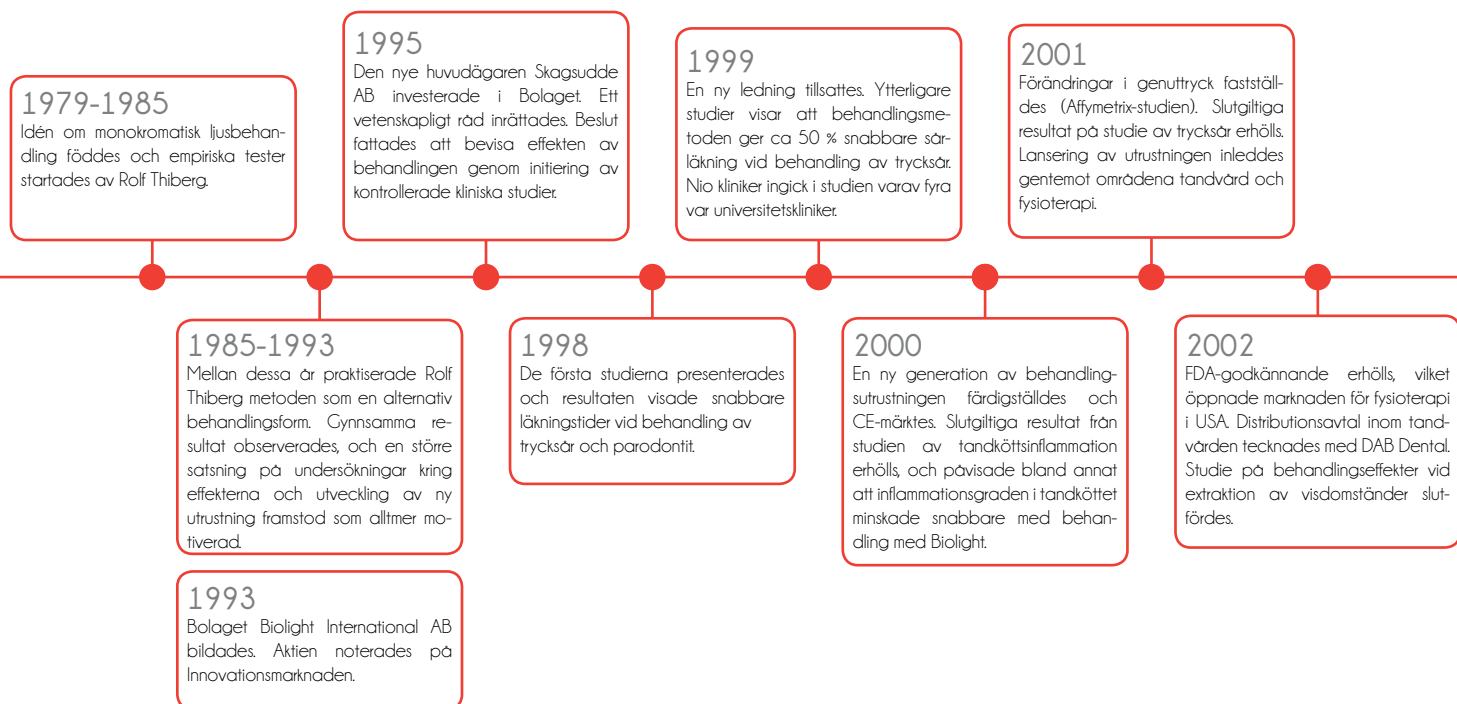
1979-1985
Idén om monokromatisk ljusbehandling föddes och empiriska tester startades av Rolf Thiberg.

1985-1993
Mellan dessa år praktiserade Rolf Thiberg metoden som en alternativ behandlingsform. Gynnsamma resultat observerades, och en större satsning på undersökningar kring effekterna och utveckling av ny utrustning framstod som alltmer motiverad.

1993
Bolaget Biolight International AB bildades. Aktien noterades på Innovationsmarknaden.

1995
Den nye huvudägaren Skagsudde AB investerade i Bolaget. Ett vetenskapligt råd inrättades. Beslut fattades att bevisa effekten av behandlingen genom initiering av kontrollerade kliniska studier.

1998
De första studierna presenterades och resultaten visade snabbare läkningstider vid behandling av trycksår och parodontit.

1999
En ny ledning tillsattes. Ytterligare studier visar att behandlingsmetoden ger ca 50 % snabbare sårläkning vid behandling av trycksår. Nio kliniker ingick i studien varav fyra var universitetskliniker.

2000
En ny generation av behandlingsutrustningen färdigställdes och CE-märktes. Slutgiltiga resultat från studien av tandköttsinflammation erhölls, och påvisade bland annat att inflammationsgraden i tandköttet minskade snabbare med behandling med Biolight.

2001
Förändringar i genuttryck fastställdes (Affymetrix-studien). Slutgiltiga resultat på studie av trycksår erhölls. Lansering av utrustningen inleddes gentemot områdena tandvård och fysioterapi.

2002
FDA-godkännande erhölls, vilket öppnade marknaden för fysioterapi i USA. Distributionsavtal inom tandvården tecknades med DAB Dental. Studie på behandlingseffekter vid extraktion av visdomständer slutfördes.